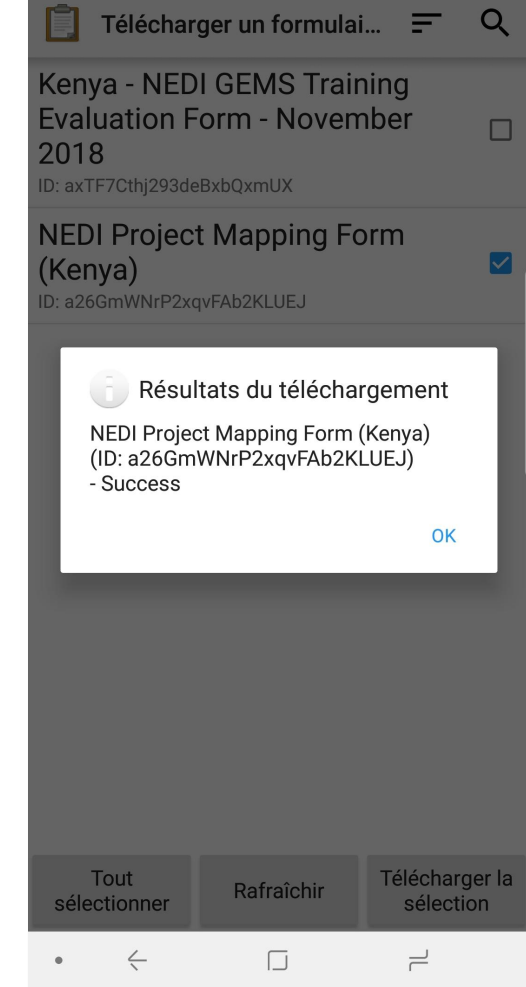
Télécharger un formulai...

Kenya - NEDI GEMS Training Evaluation Form - November 2018
ID: axTF7Cthj293deBxbQxmUX

NEDI Project Mapping Form (Kenya)
ID: a26GmWNrP2xqvFAb2KLUEJ

Résultats du téléchargement

NEDI Project Mapping Form (Kenya) (ID: a26GmWNrP2xqvFAb2KLUEJ) - Success

OK

Tout sélectionner

Rafraîchir

Télécharger la sélection